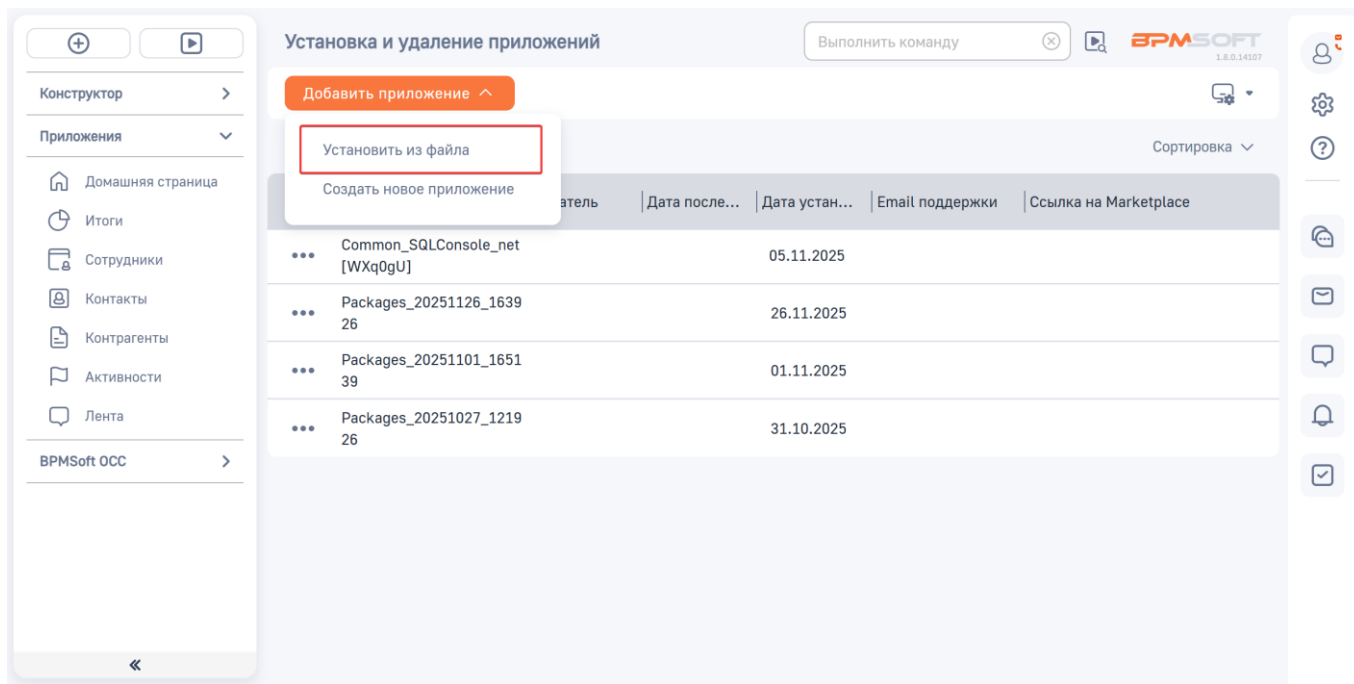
Конструктор

Приложения

Домашняя страница

Итоги

Сотрудники

Контакты

Контрагенты

Активности

Лента

BPMSoft OCC

«

Установка и удаление приложений

Выполнить команду

BPMSOFT
1.8.0.14107

Добавить приложение

Установить из файла

Создать новое приложение

Сортировка

| | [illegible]атель | Дата после... | Дата устан... | Email поддержки | Ссылка на Marketplace |
|---|---|---|---|---|---|
| ••• Common_SQLConsole_net [WXq0gU] | | | 05.11.2025 | | |
| ••• Packages_20251126_163926 | | | 26.11.2025 | | |
| ••• Packages_20251101_165139 | | | 01.11.2025 | | |
| ••• Packages_20251027_121926 | | | 31.10.2025 | | |